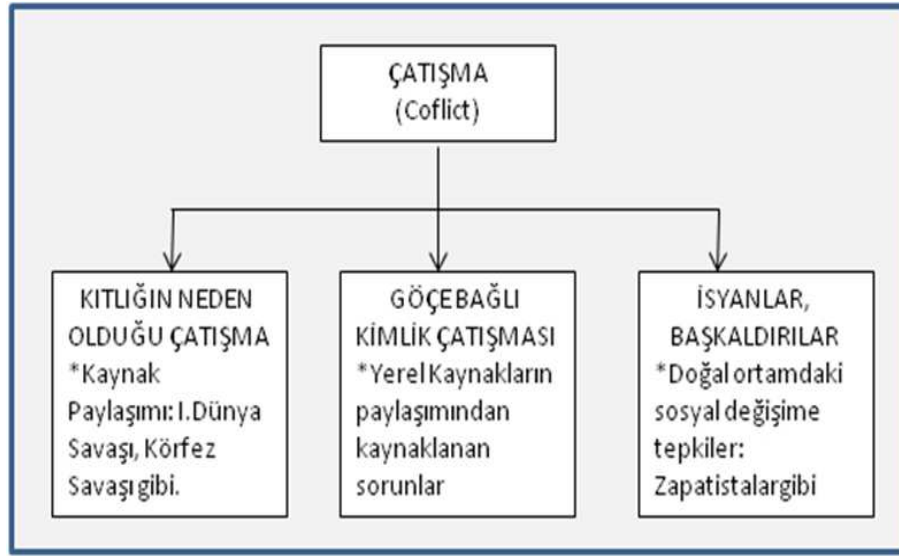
ÇATIŞMA
(Coflict)

KITLIĞIN NEDEN OLDUĞU ÇATIŞMA
*Kaynak Paylaşımı: I.Dünya Savaşı, Körfez Savaşı gibi.

GÖÇE BAĞLI KİMLİK ÇATIŞMASI
*Yerel Kaynakların paylaşımından kaynaklanan sorunlar

İSYANLAR, BAŞKALDIRILAR
*Doğal ortamdaki sosyal değişime tepkiler: Zapatistalar gibi